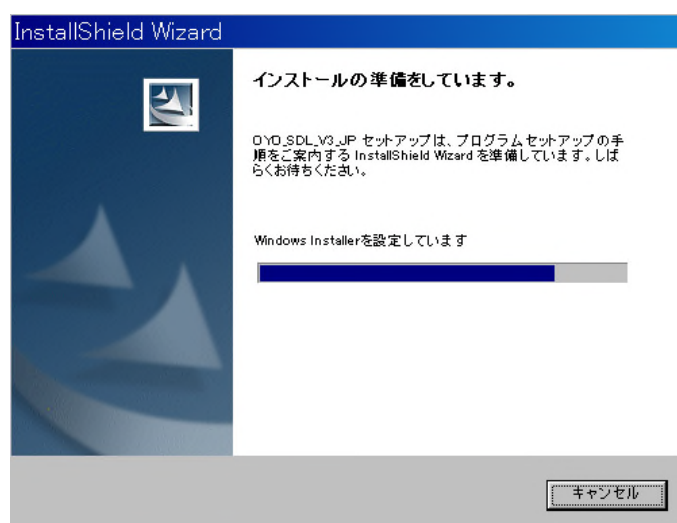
InstallShield Wizard

インストールの準備をしています。

OYO_SDL_V3_JP セットアップは、プログラム セットアップの手順をご案内する InstallShield Wizard を準備しています。しばらくお待ちください。

Windows Installerを設定しています

キャンセル